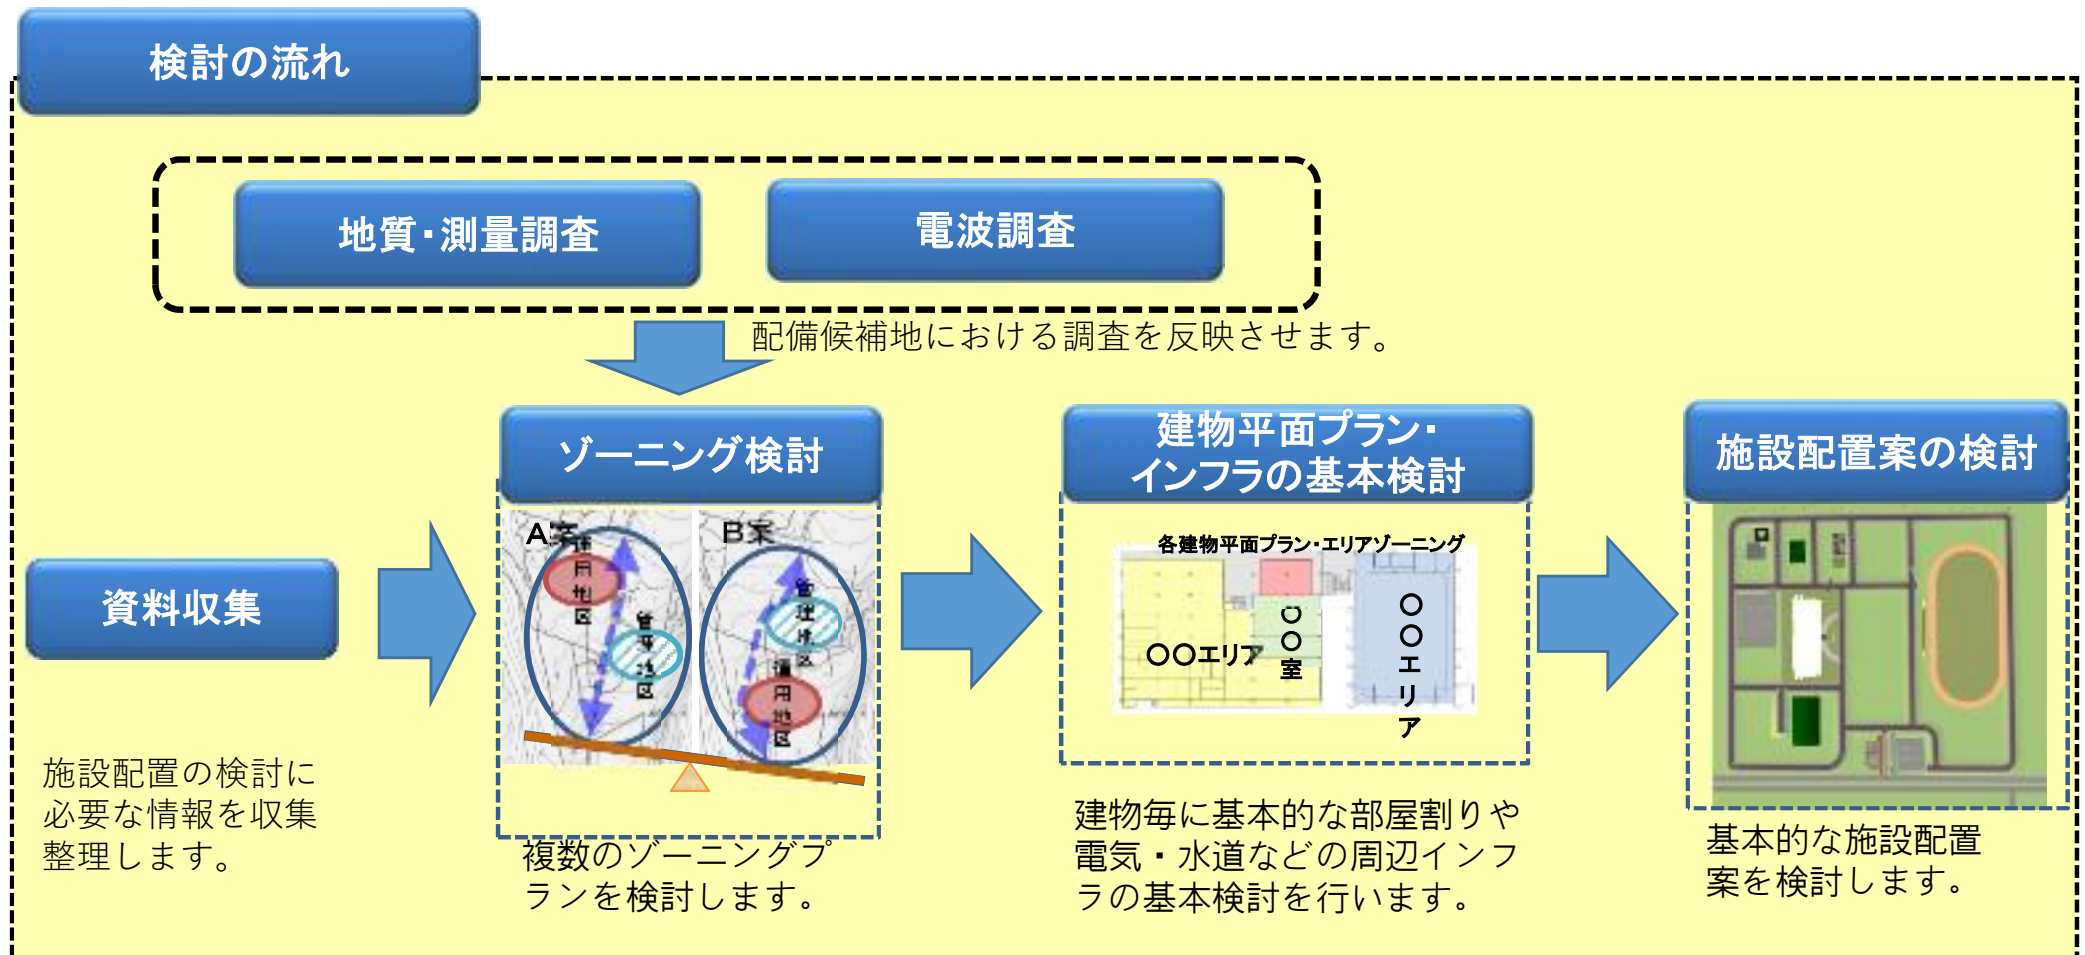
検討の流れ

地質・測量調査

電波調査

配備候補地における調査を反映させます。

資料収集

施設配置の検討に必要な情報を収集整理します。

ゾーニング検討

A案

運用地区

管理地区

B案

管理地区

運用地区

複数のゾーニングプランを検討します。

建物平面プラン・インフラの基本検討

各建物平面プラン・エリアゾーニング

○○エリア

○○室

○○エリア

建物毎に基本的な部屋割りや電気・水道などの周辺インフラの基本検討を行います。

施設配置案の検討

基本的な施設配置案を検討します。